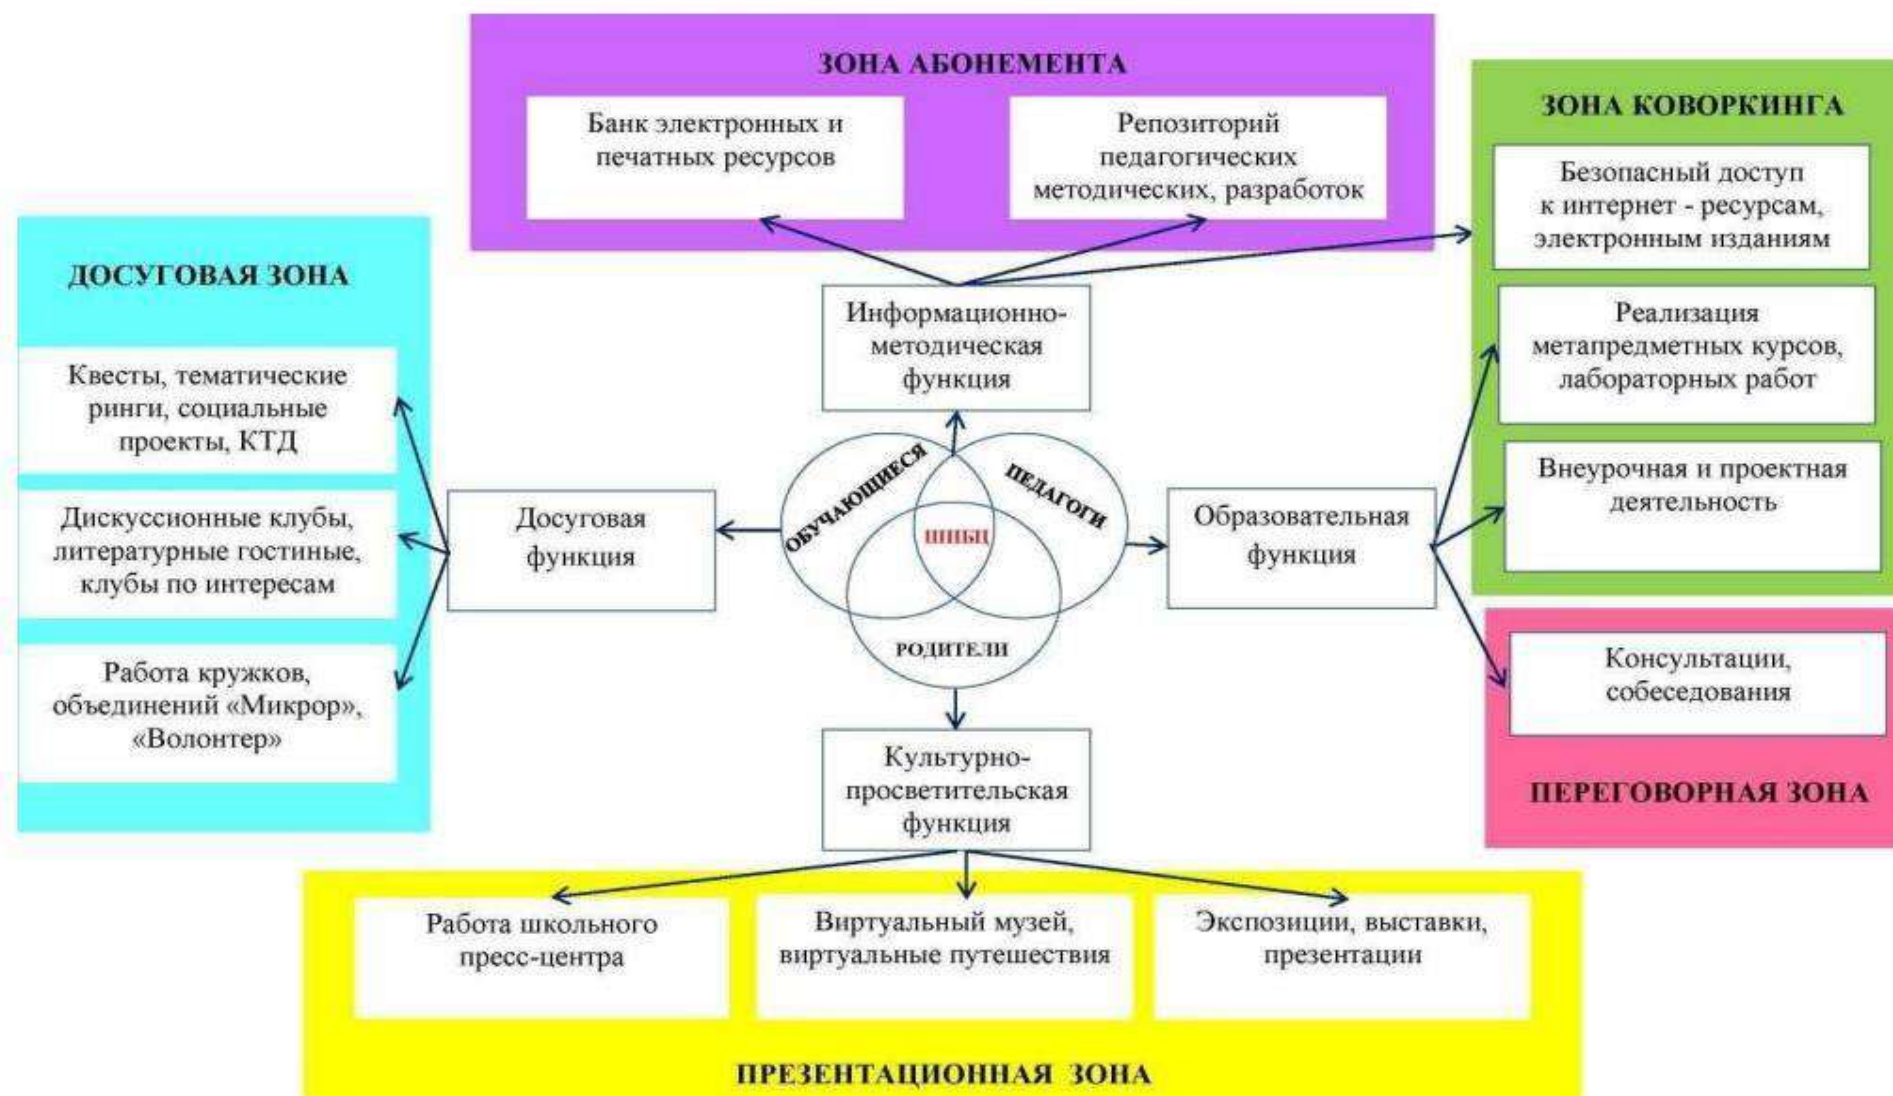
ЗОНА АБОНЕМЕНТА

Банк электронных и печатных ресурсов

Репозиторий педагогических методических, разработок

ЗОНА КОВОРКИНГА

Безопасный доступ к интернет - ресурсам, электронным изданиям

Реализация метапредметных курсов, лабораторных работ

Внеурочная и проектная деятельность

ДОСУГОВАЯ ЗОНА

Квесты, тематические ринги, социальные проекты, КТД

Дискуссионные клубы, литературные гостиные, клубы по интересам

Работа кружков, объединений «Микрор», «Волонтер»

Информационно-методическая функция

Досуговая функция

ОБУЧАЮЩИЕСЯ

ПЕДАГОГИ

ШИБЦ

РОДИТЕЛИ

Образовательная функция

Консультации, собеседования

ПЕРЕГОВОРНАЯ ЗОНА

Культурно-просветительская функция

Работа школьного пресс-центра

Виртуальный музей, виртуальные путешествия

Экспозиции, выставки, презентации

ПРЕЗЕНТАЦИОННАЯ ЗОНА